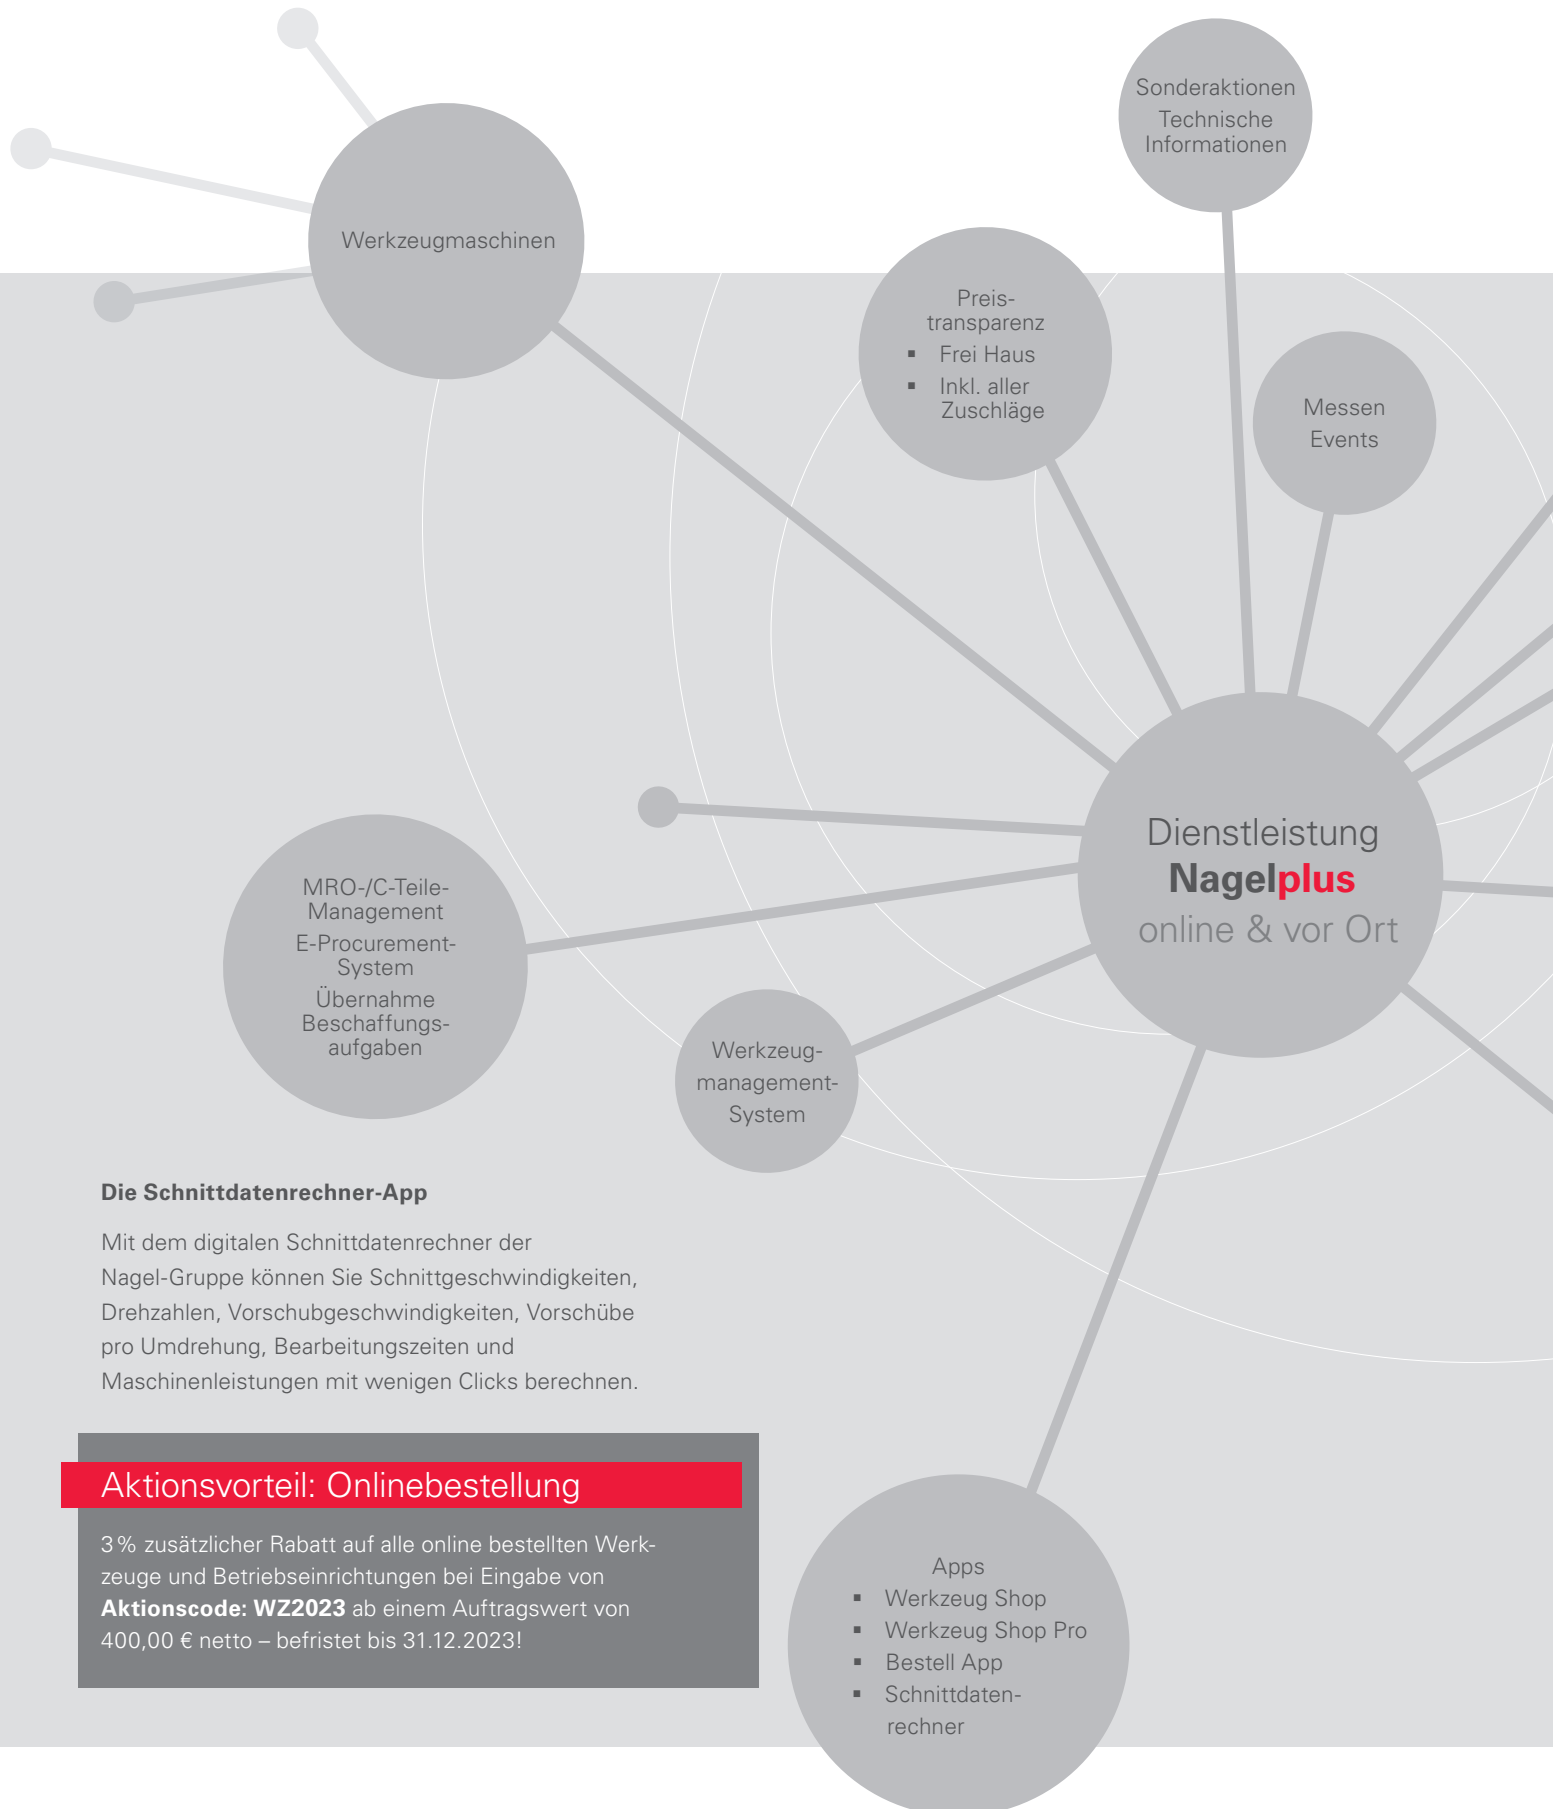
Sonderaktionen
Technische Informationen

Werkzeugmaschinen

Preistransparenz
- Frei Haus
- Inkl. aller Zuschläge

Messen
Events

Dienstleistung
Nagelplus
online & vor Ort

MRO-/C-Teile-Management
E-Procurement-System
Übernahme Beschaffungsaufgaben

Werkzeugmanagement-System

**Die Schnittdatenrechner-App**

Mit dem digitalen Schnittdatenrechner der Nagel-Gruppe können Sie Schnittgeschwindigkeiten, Drehzahlen, Vorschubgeschwindigkeiten, Vorschübe pro Umdrehung, Bearbeitungszeiten und Maschinenleistungen mit wenigen Clicks berechnen.

Aktionsvorteil: Onlinebestellung

3 % zusätzlicher Rabatt auf alle online bestellten Werkzeuge und Betriebseinrichtungen bei Eingabe von **Aktionscode: WZ2023** ab einem Auftragswert von 400,00 € netto – befristet bis 31.12.2023!

Apps
- Werkzeug Shop
- Werkzeug Shop Pro
- Bestell App
- Schnittdatenrechner